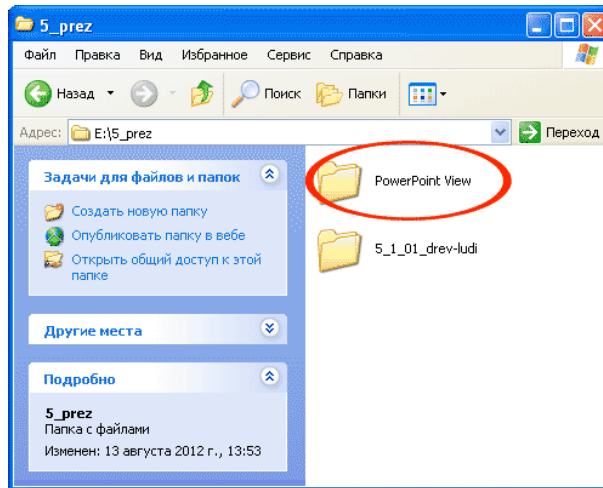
5_prez

Файл Правка Вид Избранное Сервис Справка

Назад Поиск Папки

Адрес: E:\5_prez Переход

Задачи для файлов и папок

Создать новую папку

Опубликовать папку в вебе

Открыть общий доступ к этой папке

Другие места

Подробно

5_prez

Папка с файлами

Изменен: 13 августа 2012 г., 13:53

PowerPoint View

5_1_01_drev-ludi